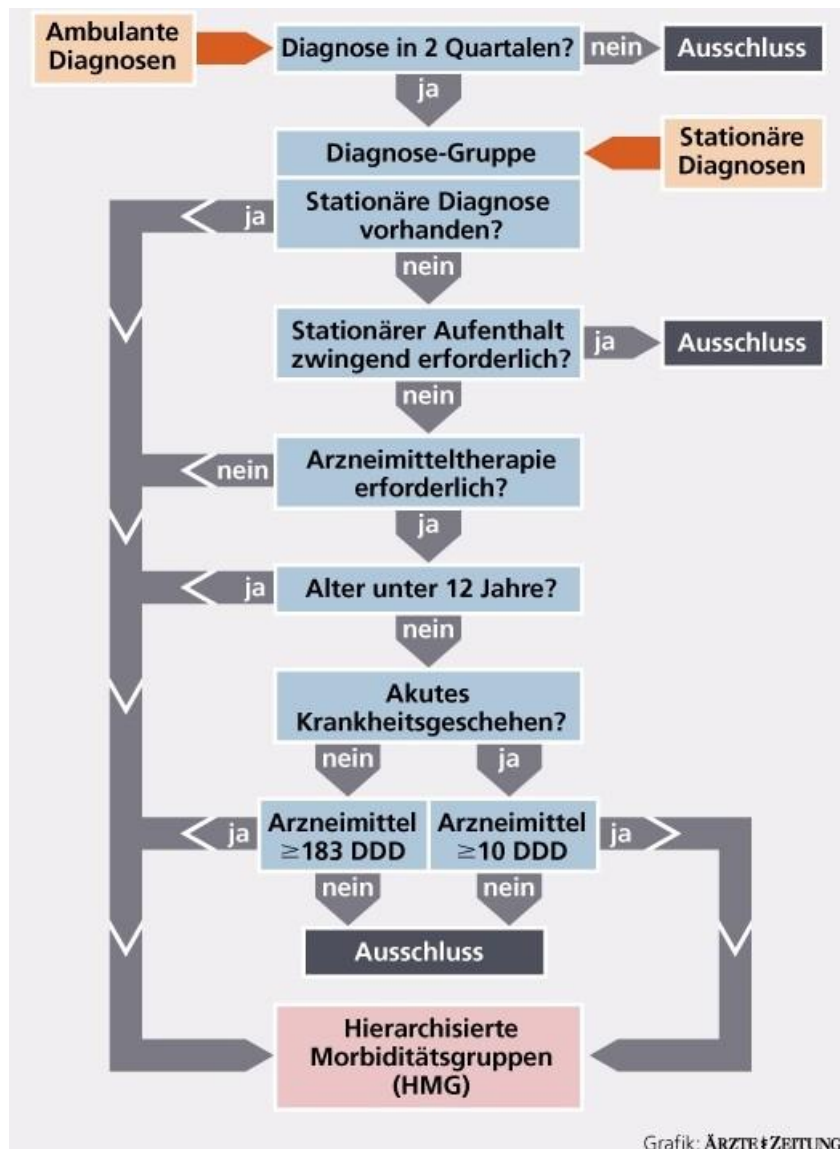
Ambulante Diagnosen

Diagnose in 2 Quartalen?

nein

Ausschluss

ja

Diagnose-Gruppe

Stationäre Diagnosen

ja

Stationäre Diagnose vorhanden?

nein

Stationärer Aufenthalt zwingend erforderlich?

ja

Ausschluss

nein

nein

Arzneimitteltherapie erforderlich?

ja

ja

Alter unter 12 Jahre?

nein

Akutes Krankheitsgeschehen?

nein

ja

ja

Arzneimittel $\geq$183 DDD

Arzneimittel $\geq$10 DDD

ja

nein

nein

Ausschluss

Hierarchisierte Morbiditätsgruppen (HMG)

Grafik: ÄRZTE ZEITUNG